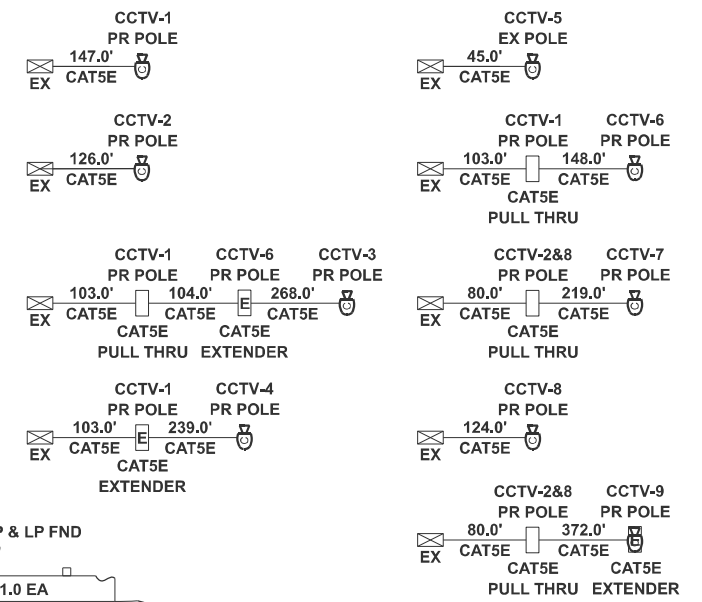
CCTV-1
PR POLE
147.0'
EX CAT5E

CCTV-2
PR POLE
126.0'
EX CAT5E

CCTV-1 CCTV-6 CCTV-3
PR POLE PR POLE PR POLE
103.0' 104.0' E 268.0'
EX CAT5E CAT5E CAT5E
CAT5E CAT5E
PULL THRU EXTENDER

CCTV-1 CCTV-4
PR POLE PR POLE
103.0' E 239.0'
EX CAT5E CAT5E
CAT5E
EXTENDER

P & LP FND

1.0 EA

CCTV-5
EX POLE
45.0'
EX CAT5E

CCTV-1 CCTV-6
PR POLE PR POLE
103.0' 148.0'
EX CAT5E CAT5E
CAT5E
PULL THRU

CCTV-2&8 CCTV-7
PR POLE PR POLE
80.0' 219.0'
EX CAT5E CAT5E
CAT5E
PULL THRU

CCTV-8
PR POLE
124.0'
EX CAT5E

CCTV-2&8 CCTV-9
PR POLE PR POLE
80.0' 372.0'
EX CAT5E CAT5E E
CAT5E CAT5E
PULL THRU EXTENDER